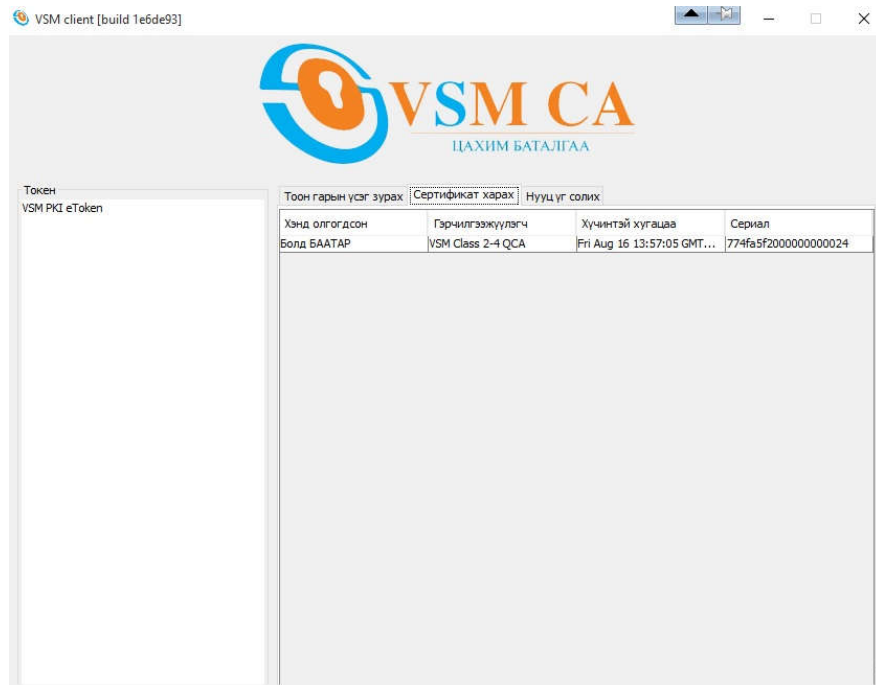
VSM client [build 1e6de93]

VSM CA
ЦАХИМ БАТАЛГАА

Токен
VSM PKI eToken

Тоон гарын үсэг зурах | Сертификат харах | Нууц үг солих

| Хэнд олгогдсон | Гэрчилгээжүүлэгч | Хүчинтэй хугацаа | Сериал |
|---|---|---|---|
| Болд БААТАР | VSM Class 2-4 QCA | Fri Aug 16 13:57:05 GMT... | 774fa5f2000000000024 |